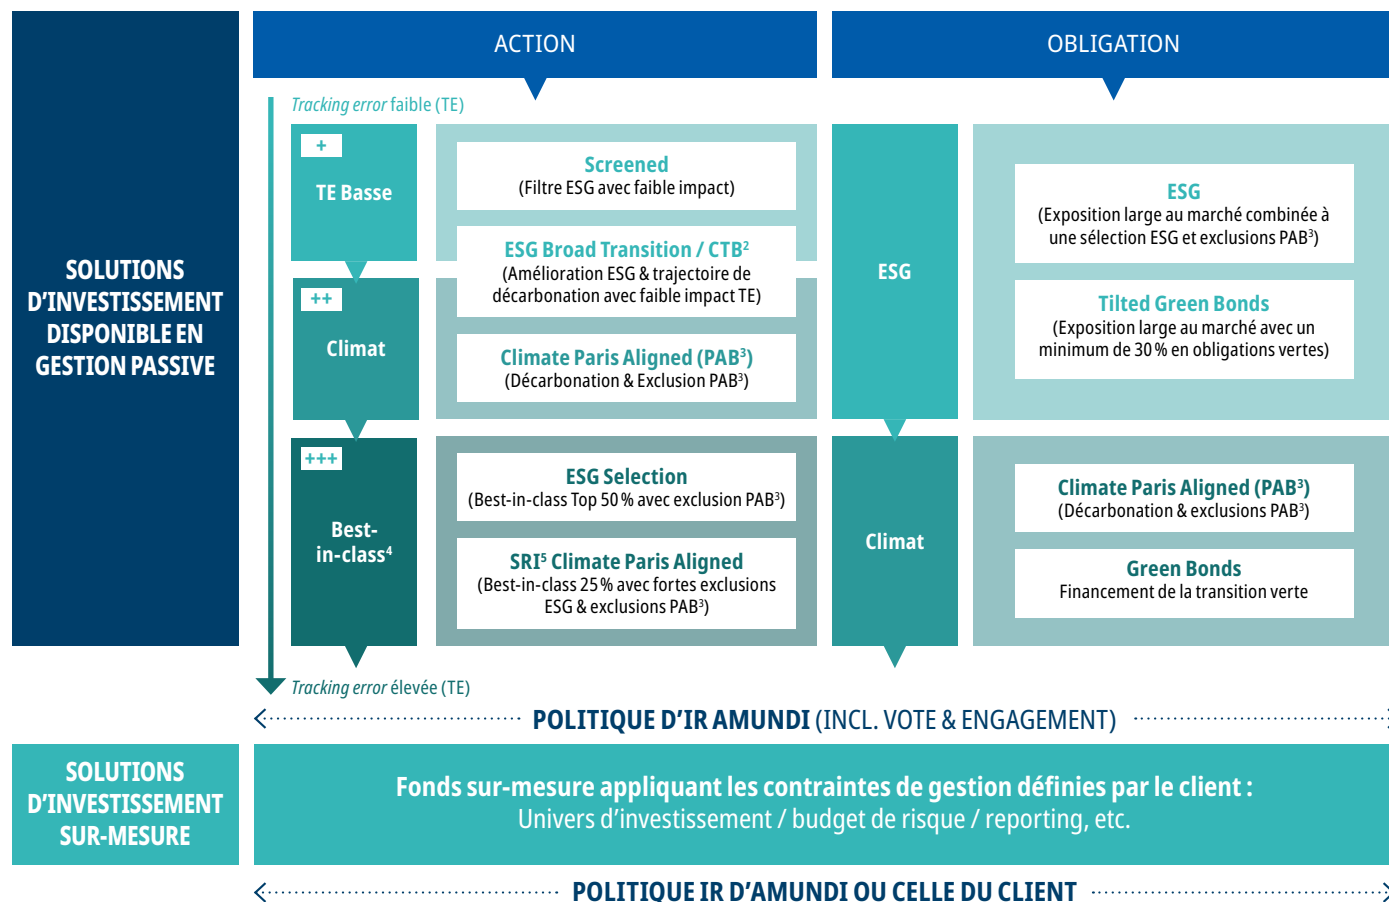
SOLUTIONS D'INVESTISSEMENT DISPONIBLE EN GESTION PASSIVE

ACTION

OBLIGATION

Tracking error faible (TE)

+

TE Basse

Screened
(Filtre ESG avec faible impact)

ESG Broad Transition / CTB$^2$
(Amélioration ESG & trajectoire de décarbonation avec faible impact TE)

++

Climat

Climate Paris Aligned (PAB$^3$)
(Décarbonation & Exclusion PAB$^3$)

ESG

ESG
(Exposition large au marché combinée à une sélection ESG et exclusions PAB$^3$)

Tilted Green Bonds
(Exposition large au marché avec un minimum de 30 % en obligations vertes)

+++

Best-in-class$^4$

ESG Selection
(Best-in-class Top 50 % avec exclusion PAB$^3$)

SRI$^5$ Climate Paris Aligned
(Best-in-class 25 % avec fortes exclusions ESG & exclusions PAB$^3$)

Climat

Climate Paris Aligned (PAB$^3$)
(Décarbonation & exclusions PAB$^3$)

Green Bonds
Financement de la transition verte

Tracking error élevée (TE)

POLITIQUE D'IR AMUNDI (INCL. VOTE & ENGAGEMENT)

SOLUTIONS D'INVESTISSEMENT SUR-MESURE

Fonds sur-mesure appliquant les contraintes de gestion définies par le client :
Univers d'investissement / budget de risque / reporting, etc.

POLITIQUE IR D'AMUNDI OU CELLE DU CLIENT